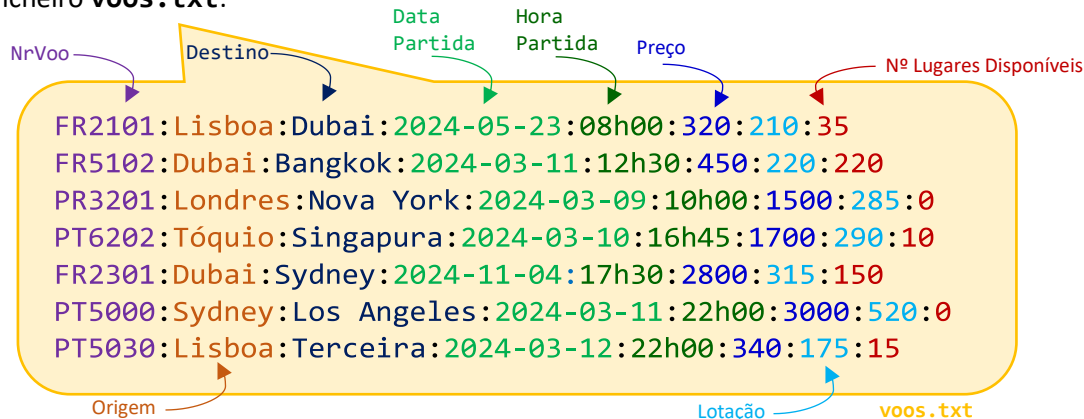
ficheiro **voos.txt**:

NrVoo

Destino

Data Partida

Hora Partida

Preço

Nº Lugares Disponíveis

FR2101:Lisboa:Dubai:2024-05-23:08h00:320:210:35
FR5102:Dubai:Bangkok:2024-03-11:12h30:450:220:220
PR3201:Londres:Nova York:2024-03-09:10h00:1500:285:0
PT6202:Tóquio:Singapura:2024-03-10:16h45:1700:290:10
FR2301:Dubai:Sydney:2024-11-04:17h30:2800:315:150
PT5000:Sydney:Los Angeles:2024-03-11:22h00:3000:520:0
PT5030:Lisboa:Terceira:2024-03-12:22h00:340:175:15

Origem

Lotação

voos.txt